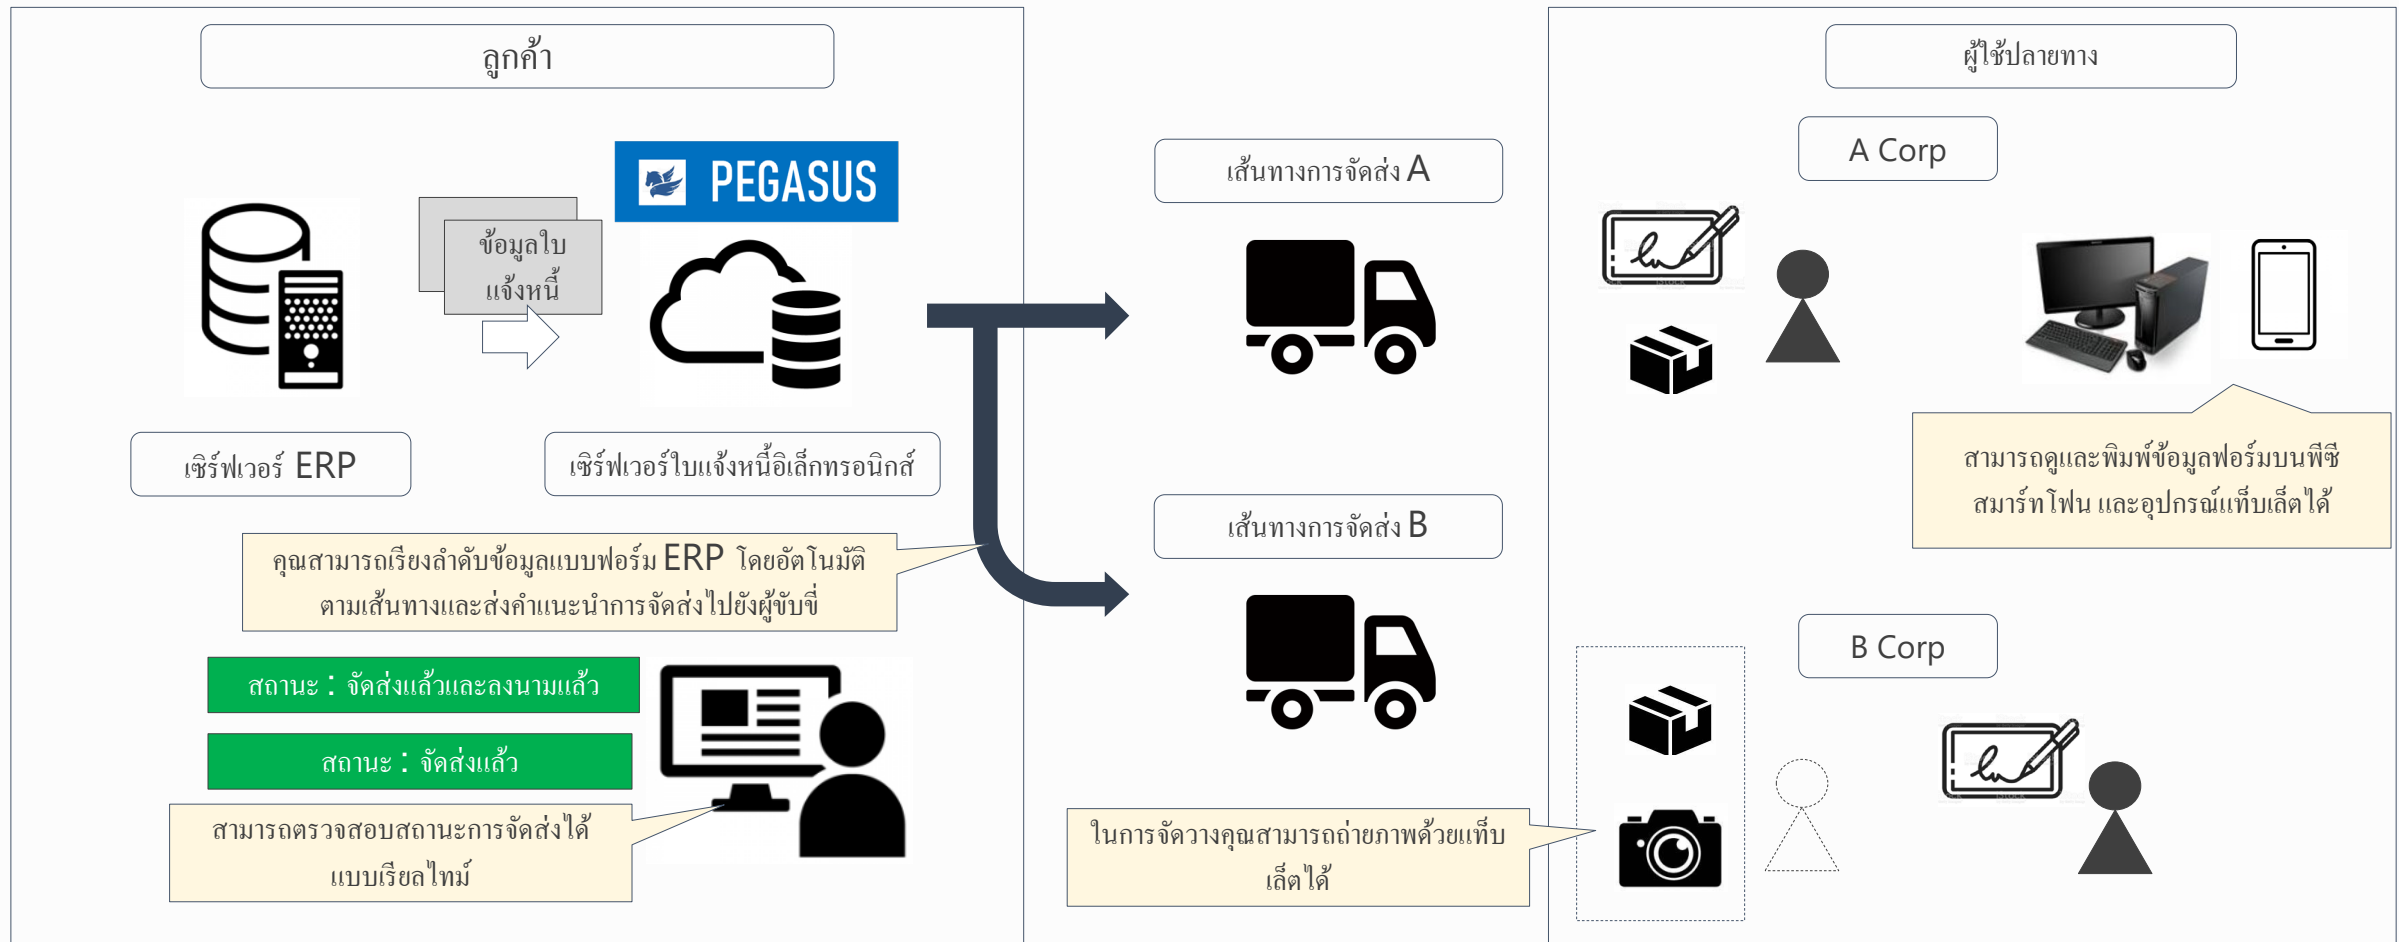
ลูกค้า

ข้อมูลใบแจ้งหนี้

PEGASUS

เซิร์ฟเวอร์ ERP

เซิร์ฟเวอร์ใบแจ้งหนี้อิเล็กทรอนิกส์

คุณสามารถเรียงลำดับข้อมูลแบบฟอร์ม ERP โดยอัตโนมัติตามเส้นทางและส่งคำแนะนำการจัดส่งไปยังผู้ขับขี่

สถานะ : จัดส่งแล้วและลงนามแล้ว

สถานะ : จัดส่งแล้ว

สามารถตรวจสอบสถานะการจัดส่งได้แบบเรียลไทม์

เส้นทางการจัดส่ง A

เส้นทางการจัดส่ง B

ในการจัดวางคุณสามารถถ่ายภาพด้วยแท็บเล็ตได้

ผู้ใช้ปลายทาง

A Corp

สามารถดูและพิมพ์ข้อมูลฟอร์มบนพีซีสมาร์ทโฟน และอุปกรณ์แท็บเล็ตได้

B Corp